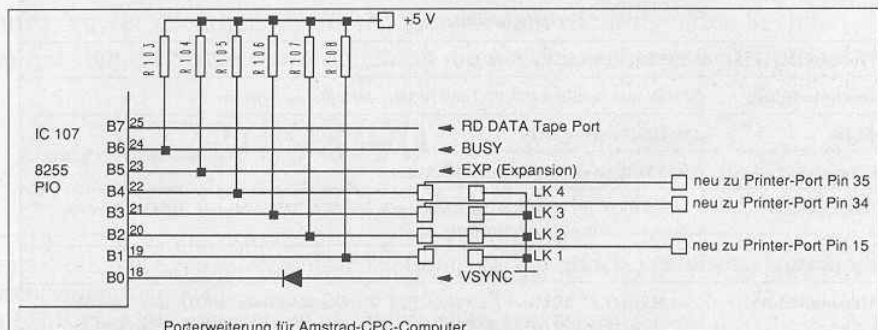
+5 V

R103 R104 R105 R106 R107 R108

IC 107

8255 PIO

B7 25
B6 24
B5 23
B4 22
B3 21
B2 20
B1 19
B0 18

RD DATA Tape Port
BUSY
EXP (Expansion)
LK 4
LK 3
LK 2
LK 1
VSYNC

neu zu Printer-Port Pin 35
neu zu Printer-Port Pin 34
neu zu Printer-Port Pin 15

Porterweiterung für Amstrad-CPC-Computer